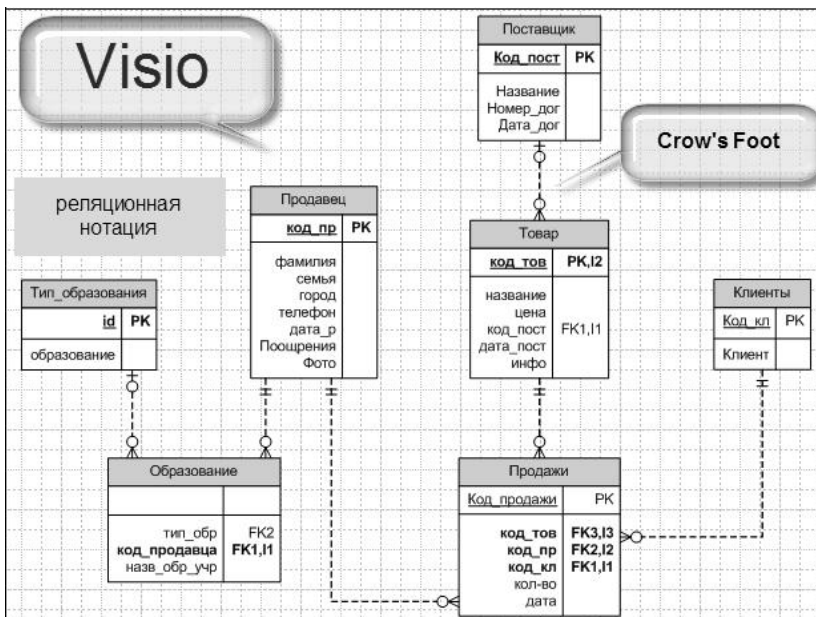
Visio

реляционная нотация

Crow's Foot

Поставщик

| Код_пост | PK |
|---|---|
| Название Номер_дог Дата_дог | |

Продавец

| код_пр | PK |
|---|---|
| фамилия семья город телефон дата_р Поощрения Фото | |

Товар

| код_тов | PK,I2 |
|---|---|
| название цена код_пост дата_пост инфо | FK1,I1 |

Тип_образования

| id | PK |
|---|---|
| образование | |

Клиенты

| Код_кл | PK |
|---|---|
| Клиент | |

Образование

| | |
|---|---|
| тип_обр код_продавца назв_обр_учр | FK2 FK1,I1 |

Продажи

| Код_продажи | PK |
|---|---|
| код_тов код_пр код_кл кол-во дата | FK3,I3 FK2,I2 FK1,I1 |